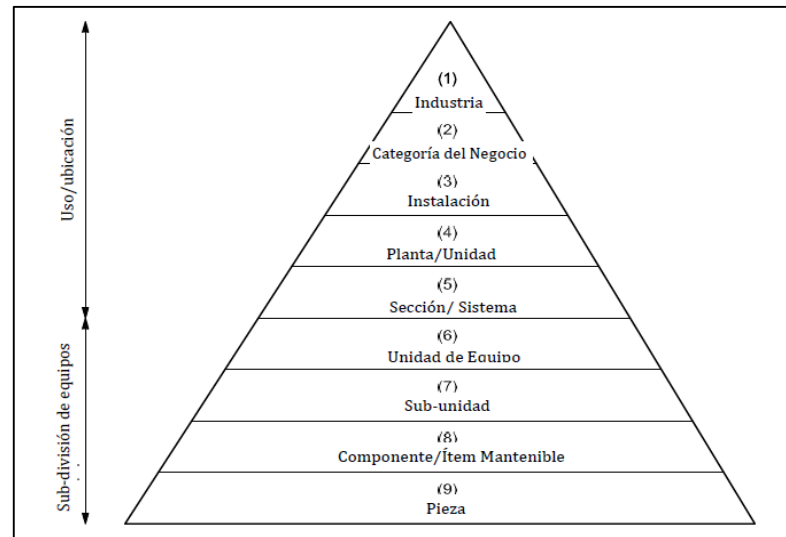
Uso/ubicación

Sub-división de equipos

(1)
Industria

(2)
Categoría del Negocio

(3)
Instalación

(4)
Planta/Unidad

(5)
Sección/ Sistema

(6)
Unidad de Equipo

(7)
Sub-unidad

(8)
Componente/Ítem Mantenible

(9)
Pieza